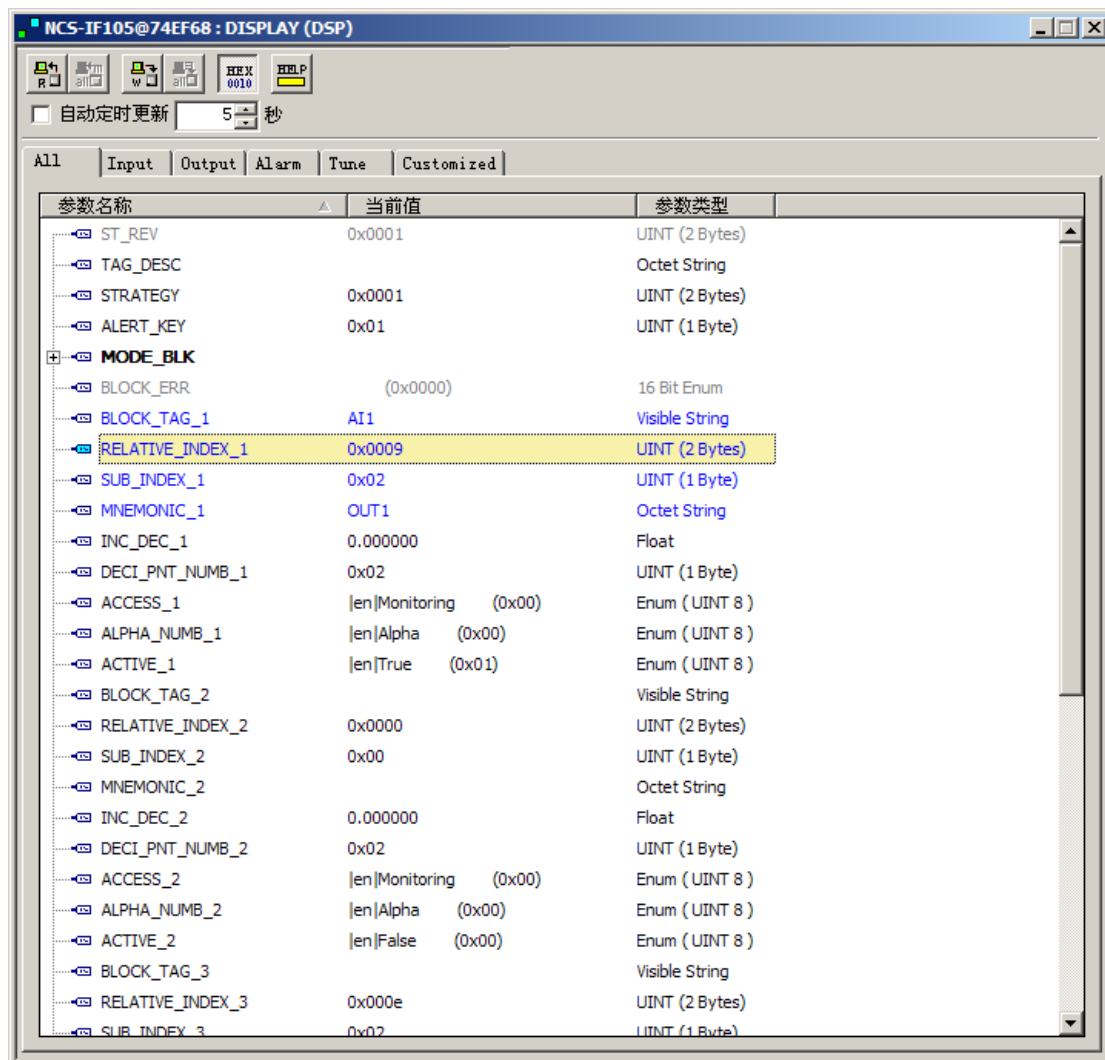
NCS-IF105@74EF68 : DISPLAY (DSP)

HEX 0010 HELP

自动定时更新 5 秒

All | Input | Output | Alarm | Tune | Customized

| 参数名称 | 当前值 | 参数类型 |
|---|---|---|
| ST_REV | 0x0001 | UINT (2 Bytes) |
| TAG_DESC | | Octet String |
| STRATEGY | 0x0001 | UINT (2 Bytes) |
| ALERT_KEY | 0x01 | UINT (1 Byte) |
| MODE_BLK | | |
| BLOCK_ERR | (0x0000) | 16 Bit Enum |
| BLOCK_TAG_1 | AI1 | Visible String |
| RELATIVE_INDEX_1 | 0x0009 | UINT (2 Bytes) |
| SUB_INDEX_1 | 0x02 | UINT (1 Byte) |
| MNEMONIC_1 | OUT1 | Octet String |
| INC_DEC_1 | 0.000000 | Float |
| DECI_PNT_NUMB_1 | 0x02 | UINT (1 Byte) |
| ACCESS_1 | \|en\|Monitoring (0x00) | Enum ( UINT 8 ) |
| ALPHA_NUMB_1 | \|en\|Alpha (0x00) | Enum ( UINT 8 ) |
| ACTIVE_1 | \|en\|True (0x01) | Enum ( UINT 8 ) |
| BLOCK_TAG_2 | | Visible String |
| RELATIVE_INDEX_2 | 0x0000 | UINT (2 Bytes) |
| SUB_INDEX_2 | 0x00 | UINT (1 Byte) |
| MNEMONIC_2 | | Octet String |
| INC_DEC_2 | 0.000000 | Float |
| DECI_PNT_NUMB_2 | 0x02 | UINT (1 Byte) |
| ACCESS_2 | \|en\|Monitoring (0x00) | Enum ( UINT 8 ) |
| ALPHA_NUMB_2 | \|en\|Alpha (0x00) | Enum ( UINT 8 ) |
| ACTIVE_2 | \|en\|False (0x00) | Enum ( UINT 8 ) |
| BLOCK_TAG_3 | | Visible String |
| RELATIVE_INDEX_3 | 0x000e | UINT (2 Bytes) |
| SUB_INDEX_3 | 0x02 | UINT (1 Byte) |